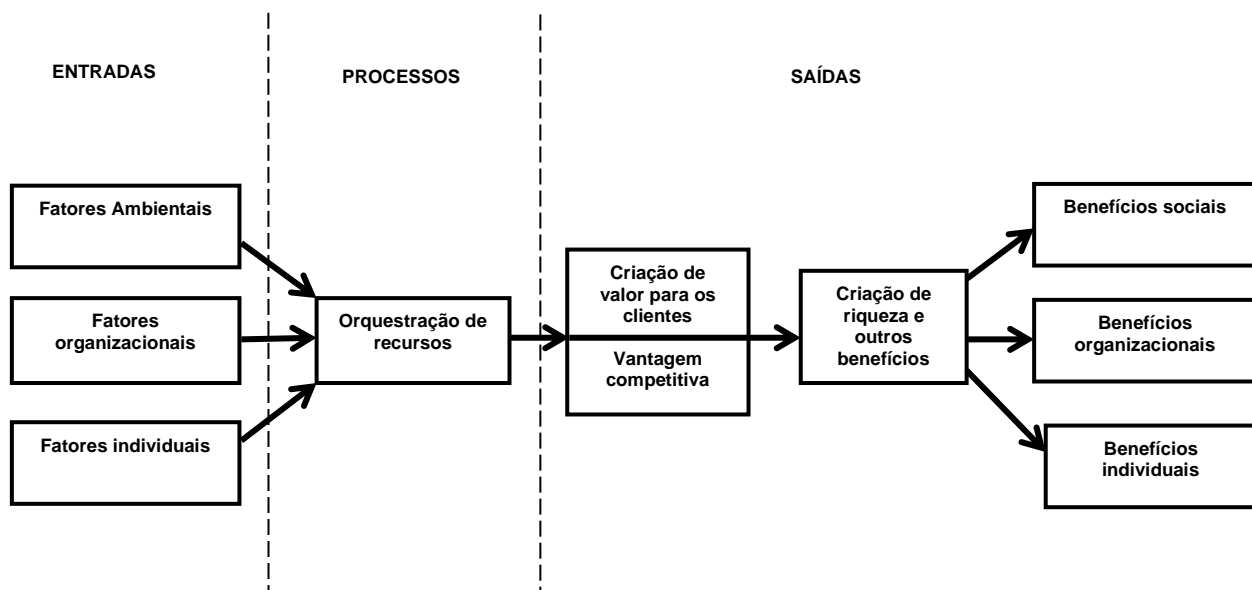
ENTRADAS

PROCESSOS

SAÍDAS

Fatores Ambientais

Fatores organizacionais

Fatores individuais

Orquestração de recursos

Criação de valor para os clientes

Vantagem competitiva

Criação de riqueza e outros benefícios

Benefícios sociais

Benefícios organizacionais

Benefícios individuais